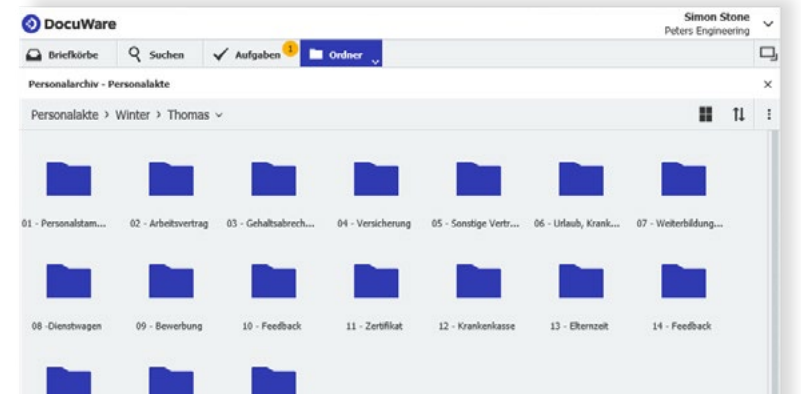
DocuWare

Simon Stone
Peters Engineering

Briefkörbe  Suchen  Aufgaben 1  Ordner

Personalarchiv - Personalakte

×

Personalakte › Winter › Thomas

01 - Personalstam...
02 - Arbeitsvertrag
03 - Gehaltsabrech...
04 - Versicherung
05 - Sonstige Vertr...
06 - Urlaub, Krank...
07 - Weiterbildung...
08 -Dienstwagen
09 - Bewerbung
10 - Feedback
11 - Zertifikat
12 - Krankenkasse
13 - Elternzeit
14 - Feedback